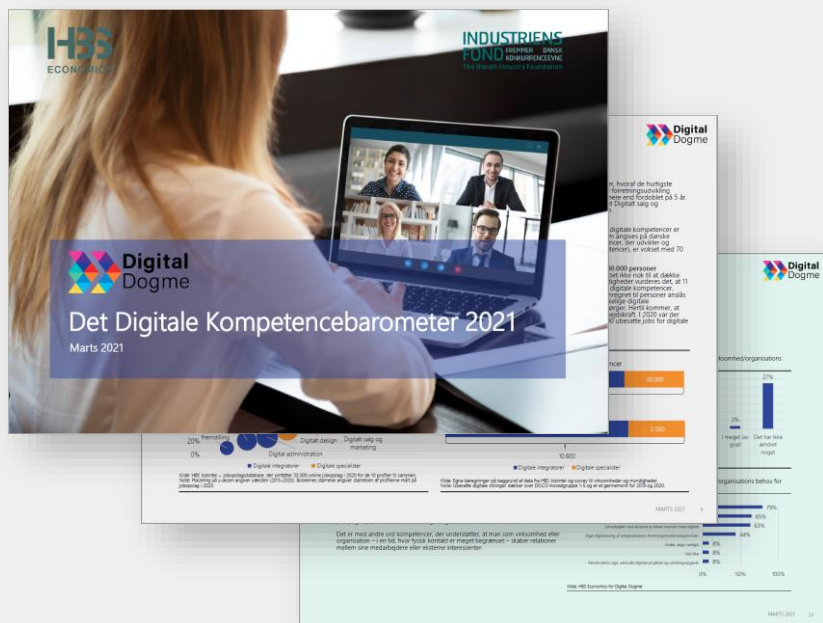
HBS ECONOMICS

INDUSTRIENS FUND FREMMER DANSK KONKURRENCEEVNE The Danish Industry Foundation

Digital Dogme

Det Digitale Kompetencebarometer 2021

Marts 2021

Digital Dogme

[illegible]er, hvoraf de hurtigste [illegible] forretningsudvikling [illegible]ere end fordoblet på 5 år. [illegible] Digitalt salg og

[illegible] digitale kompetencer er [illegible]m angives på danske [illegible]cer, der udvikler og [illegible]tencer), er vokset med 70

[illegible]0.000 personer
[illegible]det ikke nok til at dække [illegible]digheder vurderes det, at 11 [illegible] digitale kompetencer, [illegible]gnet til personer ansåt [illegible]ekke digitale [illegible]ger. Hertil kommer, at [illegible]vskraft. I 2020 var der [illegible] ubesatte jobs for digitale

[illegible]cer

10.000

2.300

10.600

Digitale integratorer Digitale specialister

Kilde: Egne beregninger på baggrund af data fra HBS Jobindex og survey til virksomheder og myndigheder. Note: Ubesatte digitale stillinger dækker over DISCO-hovedgruppe 1-5 og er et gennemsnit for 2019 og 2020.

MARTS 2021 4

20%

0%

Fremstilling

Digital administration

Digital design

Digitalt salg og marketing

Digitale integratorer Digitale specialister

Kilde: HBS Jobindex – jobopslagsdatabase, der profilerer 35.000 online jobopslag i 2020 fra de 10 profiler til sammen. Note: Placering på x-aksen angiver væksten (2015-2020). Boblernes størrelse angiver størrelsen af profilerne målt på jobopslag i 2020.

Digital Dogme

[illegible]ksomhed/organisations

27%

2%

I meget lav grad

Det har ikke ændret noget

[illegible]organisations behov for

79%

65%

63%

54%

8%

8%

8%

Det er med andre ord kompetencer, der understøtter, at man som virksomhed eller organisation – i en tid, hvor fysisk kontakt er meget begrænset – skaber relationer mellem sine medarbejdere eller eksterne interessenter.

0% 50% 100%

Kilde: HBS Economics for Digital Dogme

MARTS 2021 22